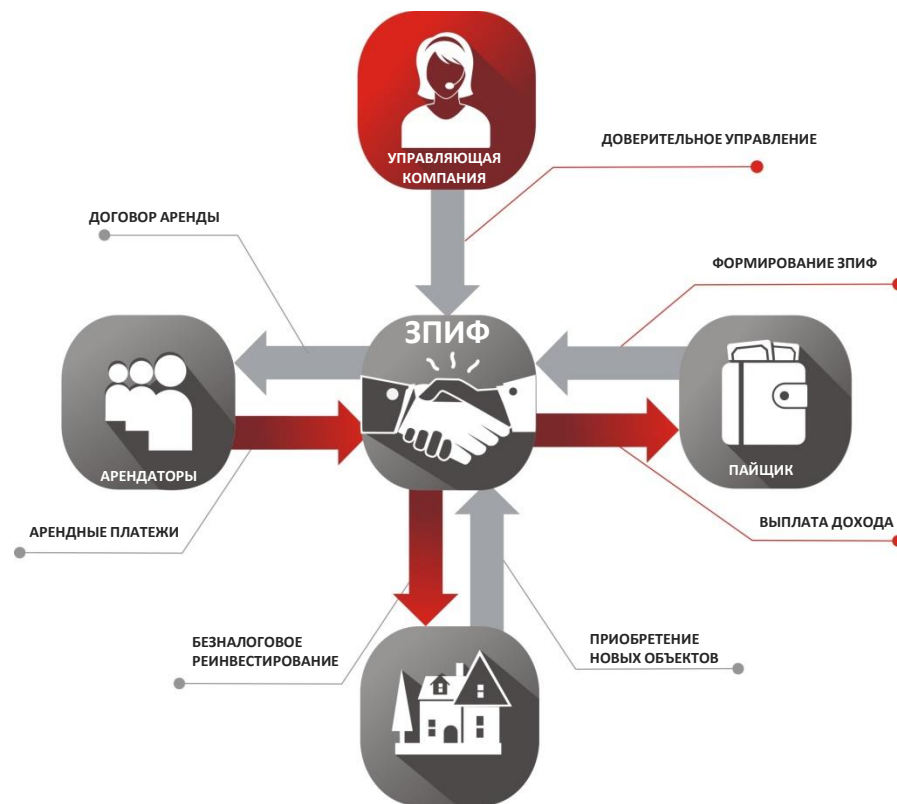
УПРАВЛЯЮЩАЯ КОМПАНИЯ

ДОВЕРИТЕЛЬНОЕ УПРАВЛЕНИЕ

ДОГОВОР АРЕНДЫ

ФОРМИРОВАНИЕ ЗПИФ

ЗПИФ

АРЕНДАТОРЫ

ПАЙЩИК

АРЕНДНЫЕ ПЛАТЕЖИ

ВЫПЛАТА ДОХОДА

БЕЗНАЛОГОВОЕ РЕИНВЕСТИРОВАНИЕ

ПРИОБРЕТЕНИЕ НОВЫХ ОБЪЕКТОВ